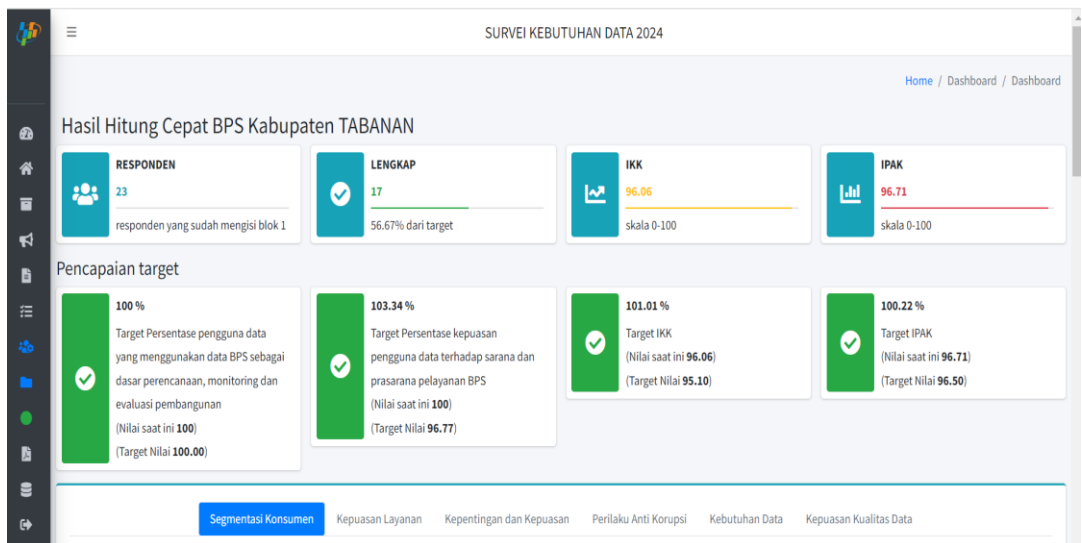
SURVEI KEBUTUHAN DATA 2024

Home / Dashboard / Dashboard

Hasil Hitung Cepat BPS Kabupaten TABANAN

RESPONDEN
23
responden yang sudah mengisi blok 1

LENGKAP
17
56.67% dari target

IKK
96.06
skala 0-100

IPAK
96.71
skala 0-100

Pencapaian target

100 %
Target Persentase pengguna data yang menggunakan data BPS sebagai dasar perencanaan, monitoring dan evaluasi pembangunan
(Nilai saat ini 100)
(Target Nilai 100.00)

103.34 %
Target Persentase kepuasan pengguna data terhadap sarana dan prasarana pelayanan BPS
(Nilai saat ini 100)
(Target Nilai 96.77)

101.01 %
Target IKK
(Nilai saat ini 96.06)
(Target Nilai 95.10)

100.22 %
Target IPAK
(Nilai saat ini 96.71)
(Target Nilai 96.50)

Segmentasi Konsumen | Kepuasan Layanan | Kepentingan dan Kepuasan | Perilaku Anti Korupsi | Kebutuhan Data | Kepuasan Kualitas Data